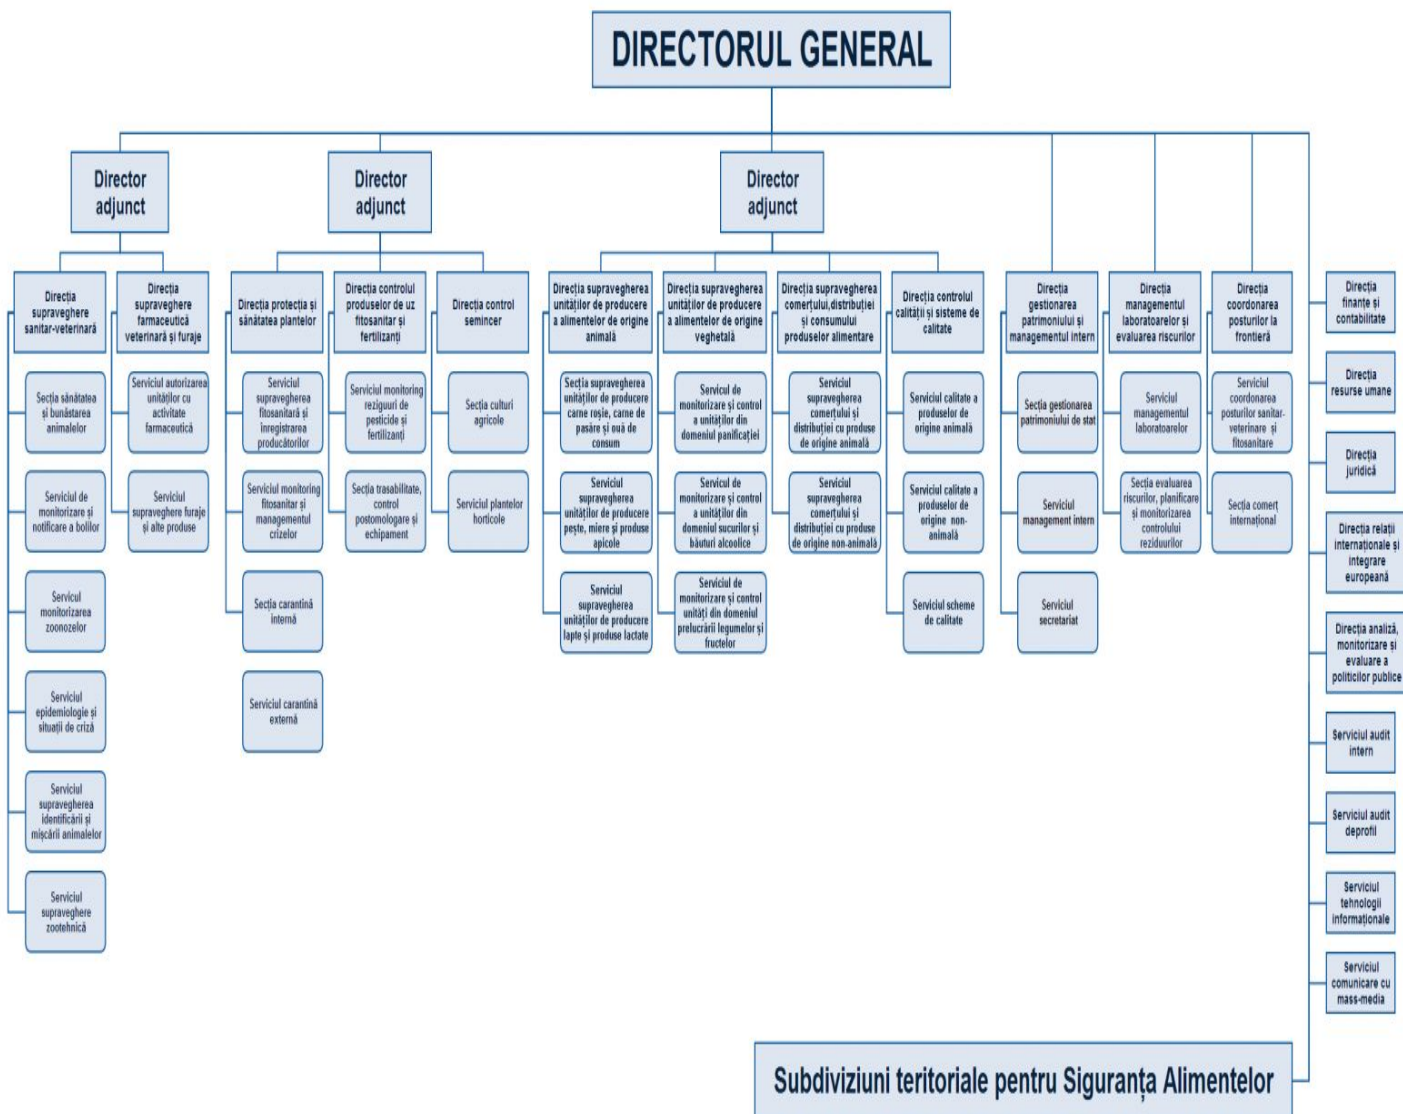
DIRECTORUL GENERAL

Director adjunct

Director adjunct

Director adjunct

Direcția supraveghere sanitar-veterinară

Secția sănătatea și bunăstarea animalelor

Serviciul de monitorizare și notificare a bolilor

Serviciul monitorizarea zoonozelor

Serviciul epidemiologie și situații de criză

Serviciul supravegherea identificării și mișcării animalelor

Serviciul supraveghere zootehnică

Direcția supraveghere farmaceutică veterinară și furaje

Serviciul autorizarea unităților cu activitate farmaceutică

Serviciul supraveghere furaje și alte produse

Direcția protecția și sănătatea plantelor

Serviciul supravegherea fitosanitară și înregistrarea producătorilor

Serviciul monitoring fitosanitar și managementul crizelor

Secția carantină internă

Serviciul carantină externă

Direcția controlul produselor de uz fitosanitar și fertilizanți

Serviciul monitoring reziguuri de pesticide și fertilizanți

Secția trasabilitate, control postomologare și echipament

Direcția control semincer

Secția culturi agricole

Serviciul plantelor horticole

Direcția supravegherea unităților de producere a alimentelor de origine animală

Secția supravegherea unităților de producere carne roșie, carne de pasăre și ouă de consum

Serviciul supravegherea unităților de producere pește, miere și produse apicole

Serviciul supravegherea unităților de producere lapte și produse lactate

Direcția supravegherea unităților de producere a alimentelor de origine vegheatală

Serviciul de monitorizare și control a unităților din domeniul panificației

Serviciul de monitorizare și control a unităților din domeniul sucurilor și băuturi alcoolice

Serviciul de monitorizare și control unități din domeniul prelucrării legumelor și fructelor

Direcția supravegherea comerțului,distribuției și consumului produselor alimentare

Serviciul supravegherea comerțului și distribuției cu produse de origine animală

Serviciul supravegherea comerțului și distribuției cu produse de origine non-animală

Direcția controlul calității și sisteme de calitate

Serviciul calitate a produselor de origine animală

Serviciul calitate a produselor de origine non-animală

Serviciul scheme de calitate

Direcția gestionarea patrimoniului și managementul intern

Secția gestionarea patrimoniului de stat

Serviciul management intern

Serviciul secretariat

Direcția managementul laboratoarelor și evaluarea riscurilor

Serviciul managementul laboratoarelor

Secția evaluarea riscurilor, planificare și monitorizarea controlului reziduurilor

Direcția coordonarea posturilor la frontieră

Serviciul coordonarea posturilor sanitar-veterinare și fitosanitare

Secția comerț internațional

Direcția finanțe și contabilitate

Direcția resurse umane

Direcția juridică

Direcția relații internaționale și integrare europeană

Direcția analiză, monitorizare și evaluare a politicilor publice

Serviciul audit intern

Serviciul audit deprofil

Serviciul tehnologii informaționale

Serviciul comunicare cu mass-media

Subdiviziuni teritoriale pentru Siguranța Alimentelor